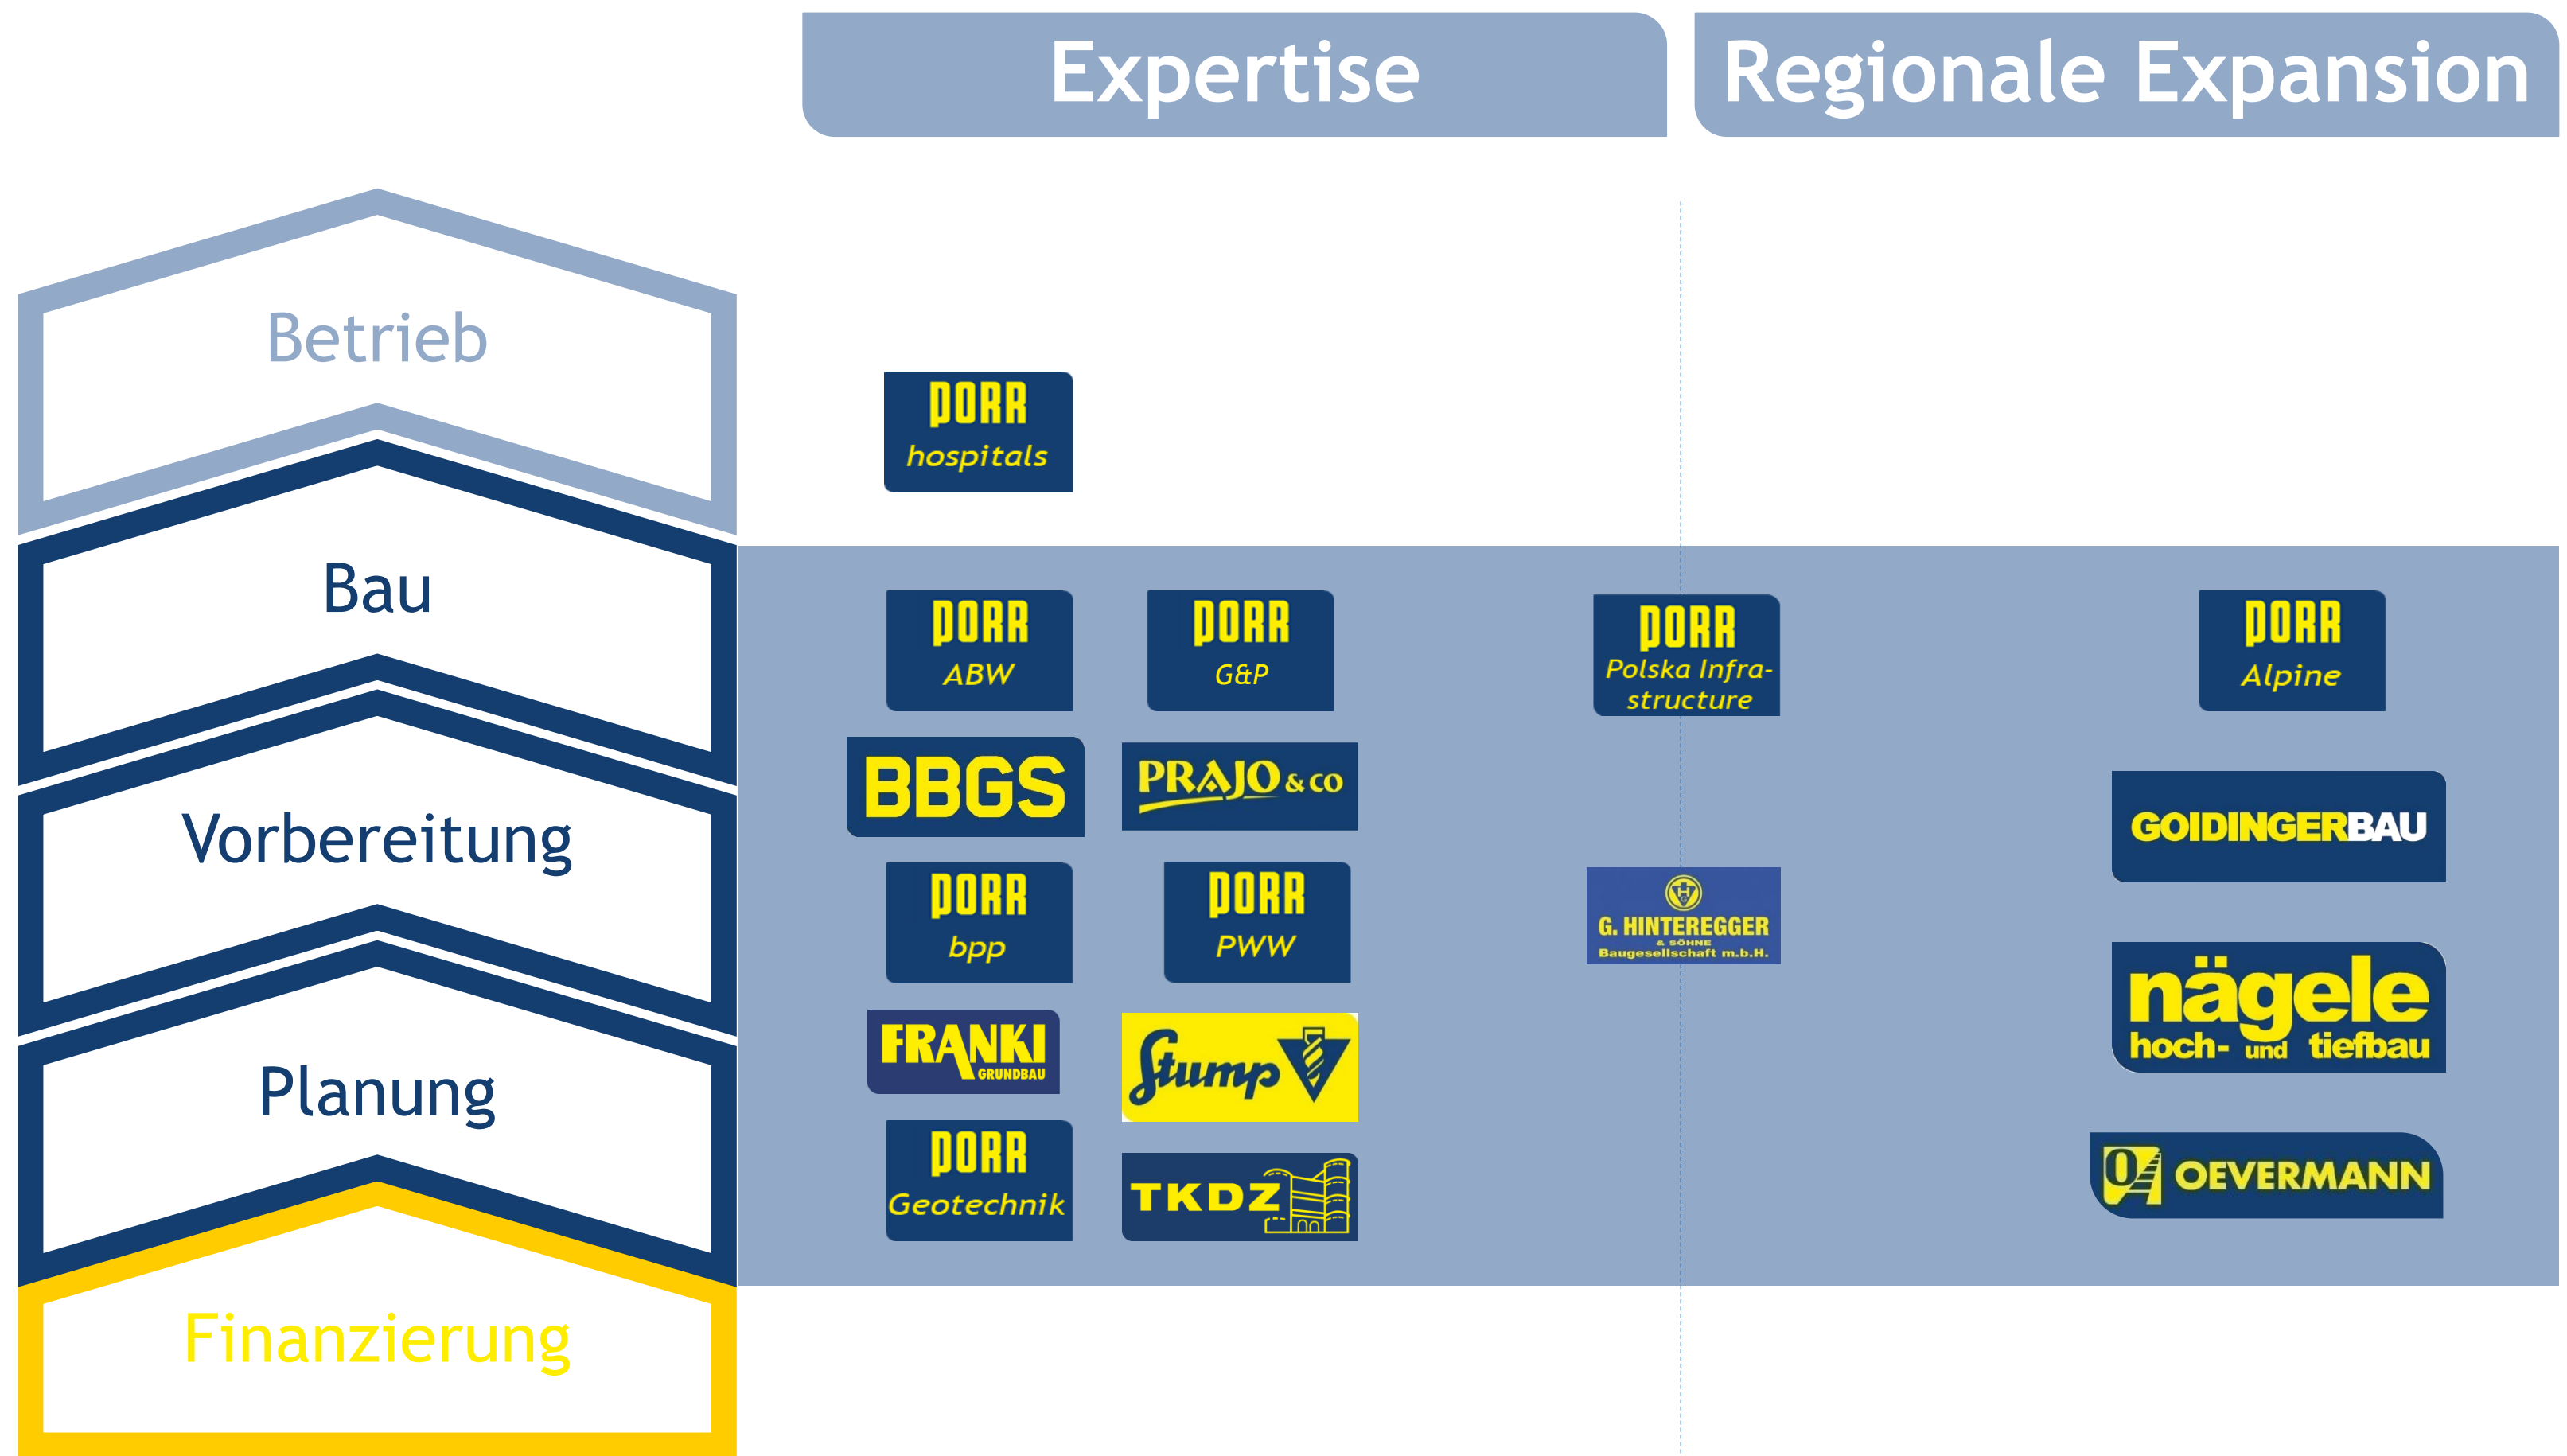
Expertise

Regionale Expansion

Betrieb

Bau

Vorbereitung

Planung

Finanzierung

PORR hospitals

PORR ABW

PORR G&P

PORR Polska Infrastructure

PORR Alpine

BBGS

PRAJO & co

GOIDINGERBAU

PORR bpp

PORR PWW

G. HINTEREGGER & SÖHNE Baugesellschaft m.b.H.

nägele hoch- und tiefbau

FRANKI GRUNDBAU

Stump

PORR Geotechnik

TKDZ

OEVERMANN